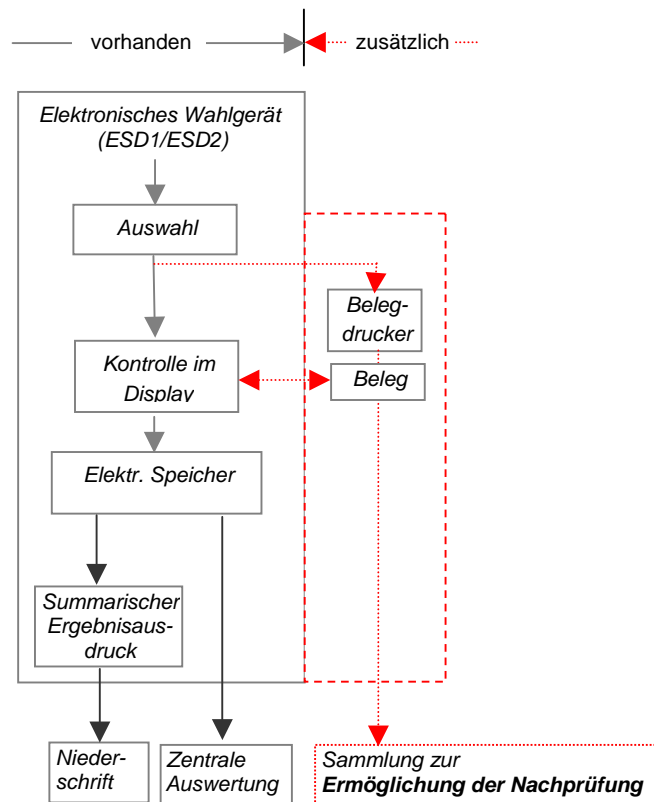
vorhanden

zusätzlich

Elektronisches Wahlgerät (ESD1/ESD2)

Auswahl

Belegdrucker

Kontrolle im Display

Beleg

Elektr. Speicher

Summarischer Ergebnisausdruck

Niederschrift

Zentrale Auswertung

Sammlung zur **Ermöglichung der Nachprüfung**